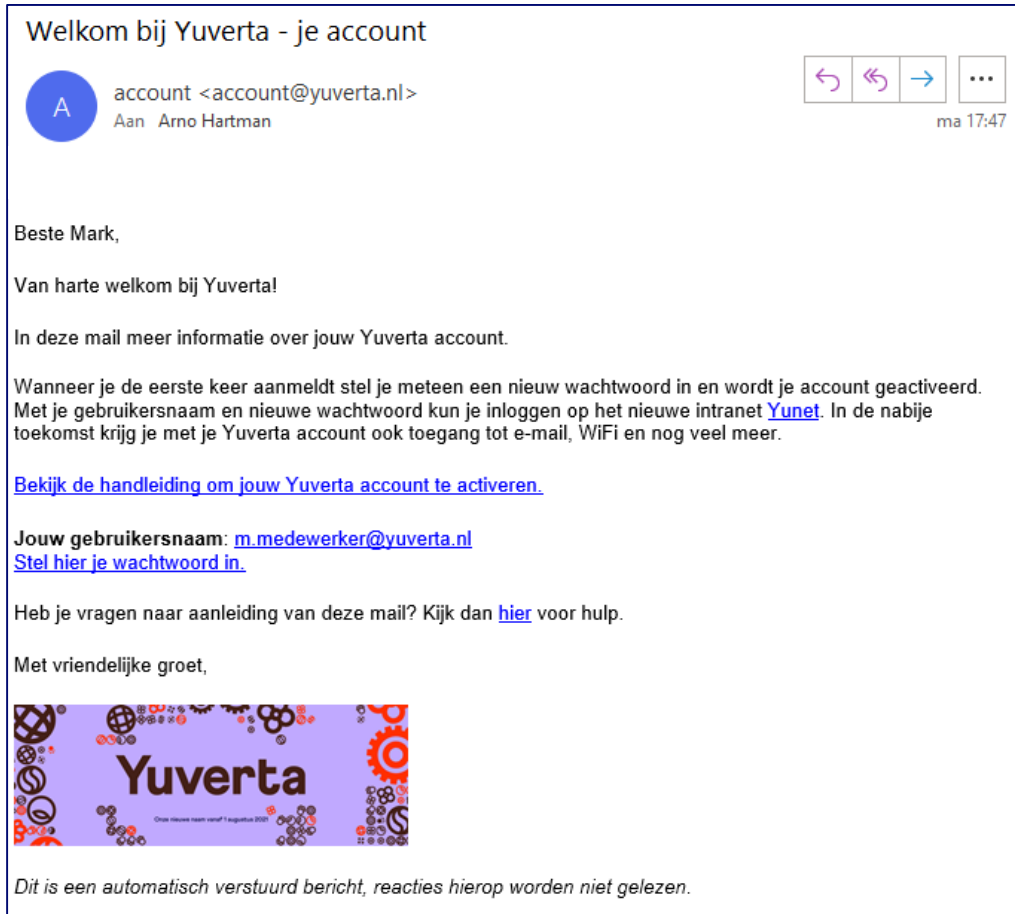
Welkom bij Yuverta - je account

A

account <account@yuverta.nl>
Aan Arno Hartman

ma 17:47

Beste Mark,

Van harte welkom bij Yuverta!

In deze mail meer informatie over jouw Yuverta account.

Wanneer je de eerste keer aanmeldt stel je meteen een nieuw wachtwoord in en wordt je account geactiveerd. Met je gebruikersnaam en nieuwe wachtwoord kun je inloggen op het nieuwe intranet Yunet. In de nabije toekomst krijg je met je Yuverta account ook toegang tot e-mail, WiFi en nog veel meer.

Bekijk de handleiding om jouw Yuverta account te activeren.

**Jouw gebruikersnaam**: m.medewerker@yuverta.nl
Stel hier je wachtwoord in.

Heb je vragen naar aanleiding van deze mail? Kijk dan hier voor hulp.

Met vriendelijke groet,

Yuverta

Onze nieuwe naam vanaf 1 augustus 2021

*Dit is een automatisch verstuurd bericht, reacties hierop worden niet gelezen.*